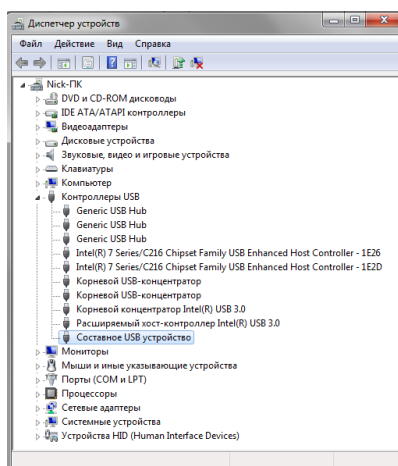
Диспетчер устройств

Файл Действие Вид Справка

Nick-ПК
DVD и CD-ROM дисководы
IDE ATA/ATAPI контроллеры
Видеоадаптеры
Дисковые устройства
Звуковые, видео и игровые устройства
Клавиатуры
Компьютер
Контроллеры USB
Generic USB Hub
Generic USB Hub
Generic USB Hub
Intel(R) 7 Series/C216 Chipset Family USB Enhanced Host Controller - 1E26
Intel(R) 7 Series/C216 Chipset Family USB Enhanced Host Controller - 1E2D
Корневой USB-концентратор
Корневой USB-концентратор
Корневой концентратор Intel(R) USB 3.0
Расширяемый хост-контроллер Intel(R) USB 3.0
Составное USB устройство
Мониторы
Мыши и иные указывающие устройства
Порты (COM и LPT)
Процессоры
Сетевые адаптеры
Системные устройства
Устройства HID (Human Interface Devices)